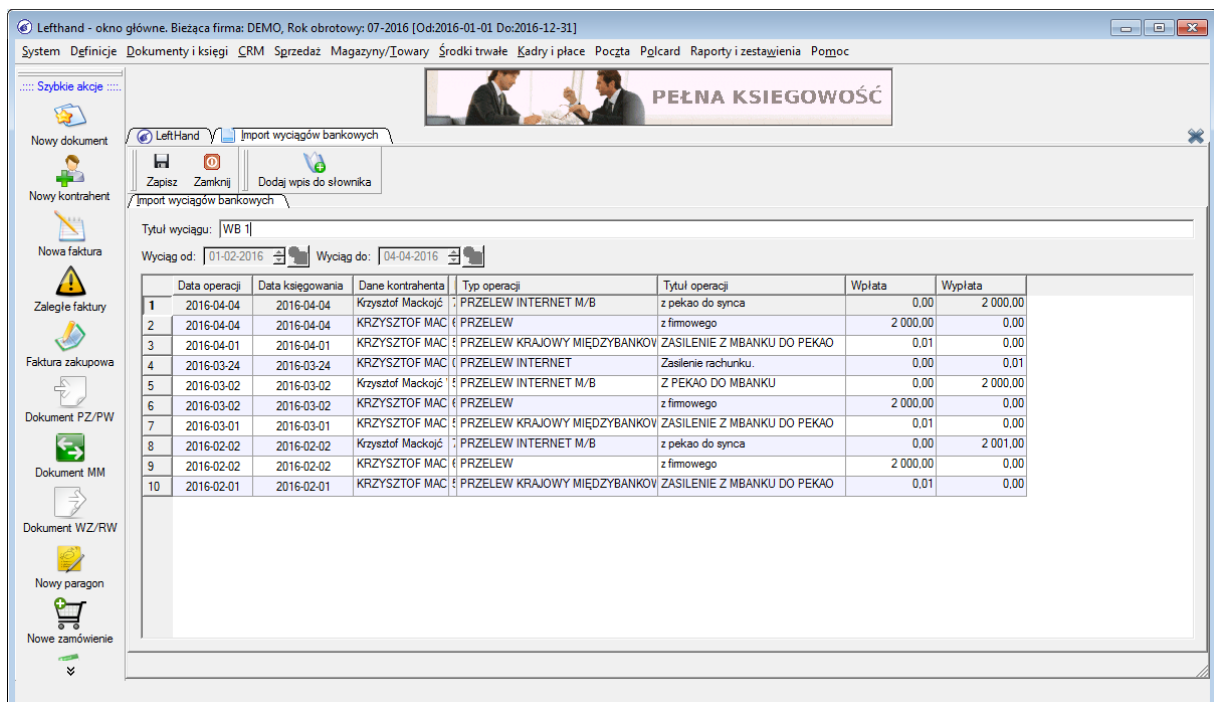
Lefthand - okno główne. Bieżąca firma: DEMO, Rok obrotowy: 07-2016 [Od:2016-01-01 Do:2016-12-31]

System Definicje Dokumenty i księgi CRM Sprzedaż Magazyny/Towary Środki trwałe Kadry i płace Poczta Polcard Raporty i zestawienia Pomoc

:::: Szybkie akcje ::::
Nowy dokument
Nowy kontrahent
Nowa faktura
Zaległe faktury
Faktura zakupowa
Dokument PZ/PW
Dokument MM
Dokument WZ/RW
Nowy paragon
Nowe zamówienie

PEŁNA KSIĘGOWOŚĆ

LeftHand | Import wyciągów bankowych

Zapisz | Zamknij | Dodaj wpis do słownika

Import wyciągów bankowych

Tytuł wyciągu: WB 1

Wyciąg od: 01-02-2016 Wyciąg do: 04-04-2016

| | Data operacji | Data księgowania | Dane kontrahenta | Typ operacji | Tytuł operacji | Wpłata | Wypłata |
|---|---|---|---|---|---|---|---|
| 1 | 2016-04-04 | 2016-04-04 | Krzysztof Mackojć | PRZELEW INTERNET M/B | z pekao do synca | 0,00 | 2 000,00 |
| 2 | 2016-04-04 | 2016-04-04 | KRZYSZTOF MAC | PRZELEW | z firmowego | 2 000,00 | 0,00 |
| 3 | 2016-04-01 | 2016-04-01 | KRZYSZTOF MAC | PRZELEW KRAJOWY MIĘDZYBANKOW | ZASILENIE Z MBANKU DO PEKAO | 0,01 | 0,00 |
| 4 | 2016-03-24 | 2016-03-24 | KRZYSZTOF MAC | PRZELEW INTERNET | Zasilenie rachunku. | 0,00 | 0,01 |
| 5 | 2016-03-02 | 2016-03-02 | Krzysztof Mackojć | PRZELEW INTERNET M/B | Z PEKAO DO MBANKU | 0,00 | 2 000,00 |
| 6 | 2016-03-02 | 2016-03-02 | KRZYSZTOF MAC | PRZELEW | z firmowego | 2 000,00 | 0,00 |
| 7 | 2016-03-01 | 2016-03-01 | KRZYSZTOF MAC | PRZELEW KRAJOWY MIĘDZYBANKOW | ZASILENIE Z MBANKU DO PEKAO | 0,01 | 0,00 |
| 8 | 2016-02-02 | 2016-02-02 | Krzysztof Mackojć | PRZELEW INTERNET M/B | z pekao do synca | 0,00 | 2 001,00 |
| 9 | 2016-02-02 | 2016-02-02 | KRZYSZTOF MAC | PRZELEW | z firmowego | 2 000,00 | 0,00 |
| 10 | 2016-02-01 | 2016-02-01 | KRZYSZTOF MAC | PRZELEW KRAJOWY MIĘDZYBANKOW | ZASILENIE Z MBANKU DO PEKAO | 0,01 | 0,00 |